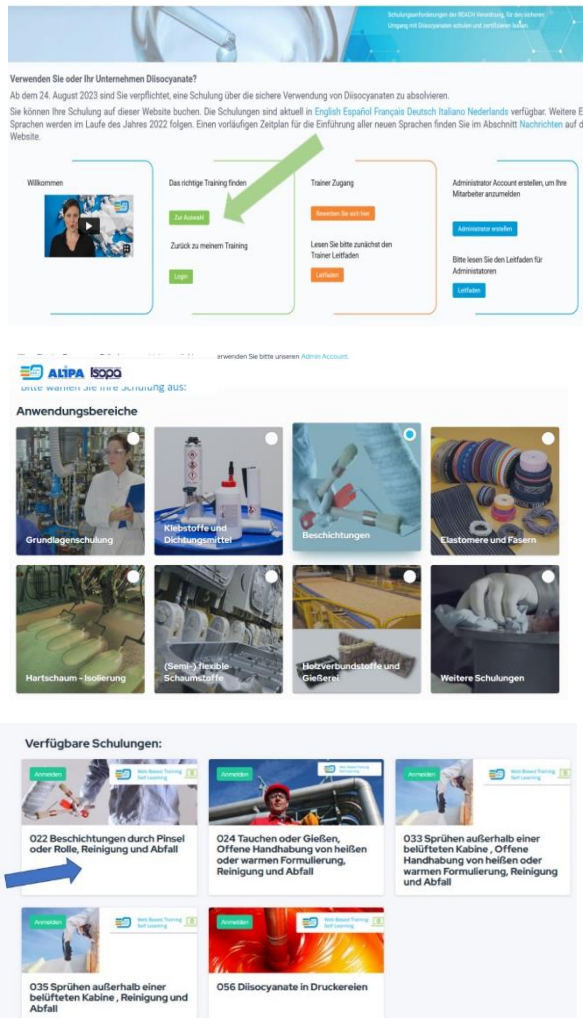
Schulungsanforderungen der REACH Verordnung, für den sicheren Umgang mit Diisocyanaten schulen und zertifizieren lassen.

Verwenden Sie oder Ihr Unternehmen Diisocyanate?

Ab dem 24. August 2023 sind Sie verpflichtet, eine Schulung über die sichere Verwendung von Diisocyanaten zu absolvieren.

Sie können Ihre Schulung auf dieser Website buchen. Die Schulungen sind aktuell in English Español Français Deutsch Italiano Nederlands verfügbar. Weitere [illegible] Sprachen werden im Laufe des Jahres 2022 folgen. Einen vorläufigen Zeitplan für die Einführung aller neuen Sprachen finden Sie im Abschnitt Nachrichten auf d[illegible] Website.

Willkommen

Das richtige Training finden

Zur Auswahl

Zurück zu meinem Training

Login

Trainer Zugang

Bewerben Sie sich hier

Lesen Sie bitte zunächst den Trainer Leitfaden

Leitfaden

Administrator Account erstellen, um Ihre Mitarbeiter anzumelden

Administrator erstellen

Bitte lesen Sie den Leitfaden für Administratoren

Leitfaden

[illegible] erwenden Sie bitte unseren Admin Account.

ALIPA ISOPA

Bitte wählen Sie Ihre Schulung aus:

Anwendungsbereiche

Grundlagenschulung

Klebstoffe und Dichtungsmittel

Beschichtungen

Elastomere und Fasern

Hartschaum - Isolierung

(Semi-) flexible Schaumstoffe

Holzverbundstoffe und Gießerei

Weitere Schulungen

Verfügbare Schulungen:

Anmelden

Web Based Training Self Learning

022 Beschichtungen durch Pinsel oder Rolle, Reinigung und Abfall

Anmelden

Web Based Training Self Learning

024 Tauchen oder Gießen, Offene Handhabung von heißen oder warmen Formulierung, Reinigung und Abfall

Anmelden

Web Based Training Self Learning

033 Sprühen außerhalb einer belüfteten Kabine , Offene Handhabung von heißen oder warmen Formulierung, Reinigung und Abfall

Anmelden

Web Based Training Self Learning

035 Sprühen außerhalb einer belüfteten Kabine , Reinigung und Abfall

Anmelden

Web Based Training Self Learning

056 Diisocyanate in Druckereien